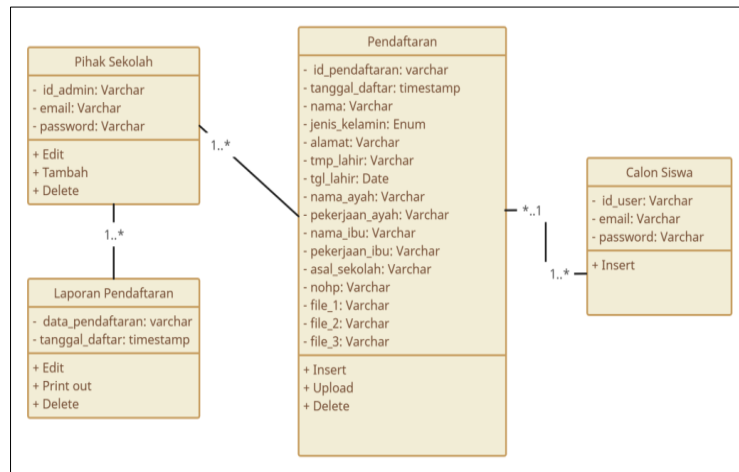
Pihak Sekolah

- id_admin: Varchar
- email: Varchar
- password: Varchar

+ Edit
+ Tambah
+ Delete

1..*

1..*

Laporan Pendaftaran

- data_pendaftaran: varchar
- tanggal_daftar: timestamp

+ Edit
+ Print out
+ Delete

Pendaftaran

- id_pendaftaran: varchar
- tanggal_daftar: timestamp
- nama: Varchar
- jenis_kelamin: Enum
- alamat: Varchar
- tmp_lahir: Varchar
- tgl_lahir: Date
- nama_ayah: Varchar
- pekerjaan_ayah: Varchar
- nama_ibu: Varchar
- pekerjaan_ibu: Varchar
- asal_sekolah: Varchar
- nohp: Varchar
- file_1: Varchar
- file_2: Varchar
- file_3: Varchar

+ Insert
+ Upload
+ Delete

*..1

1..*

Calon Siswa

- id_user: Varchar
- email: Varchar
- password: Varchar

+ Insert